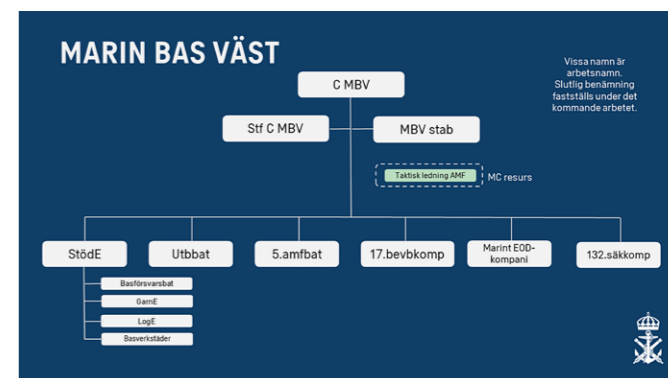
MARIN BAS VÄST

Vissa namn är arbetsnamn. Slutlig benämning fastställs under det kommande arbetet.

C MBV

Stf C MBV

MBV stab

Taktisk ledning AMF

MC resurs

StödE

Utbbat

5.amfbat

17.bevbkomp

Marint EOD-kompani

132.säkkomp

Basförsvarsbat

GarnE

LogE

Basverkstäder